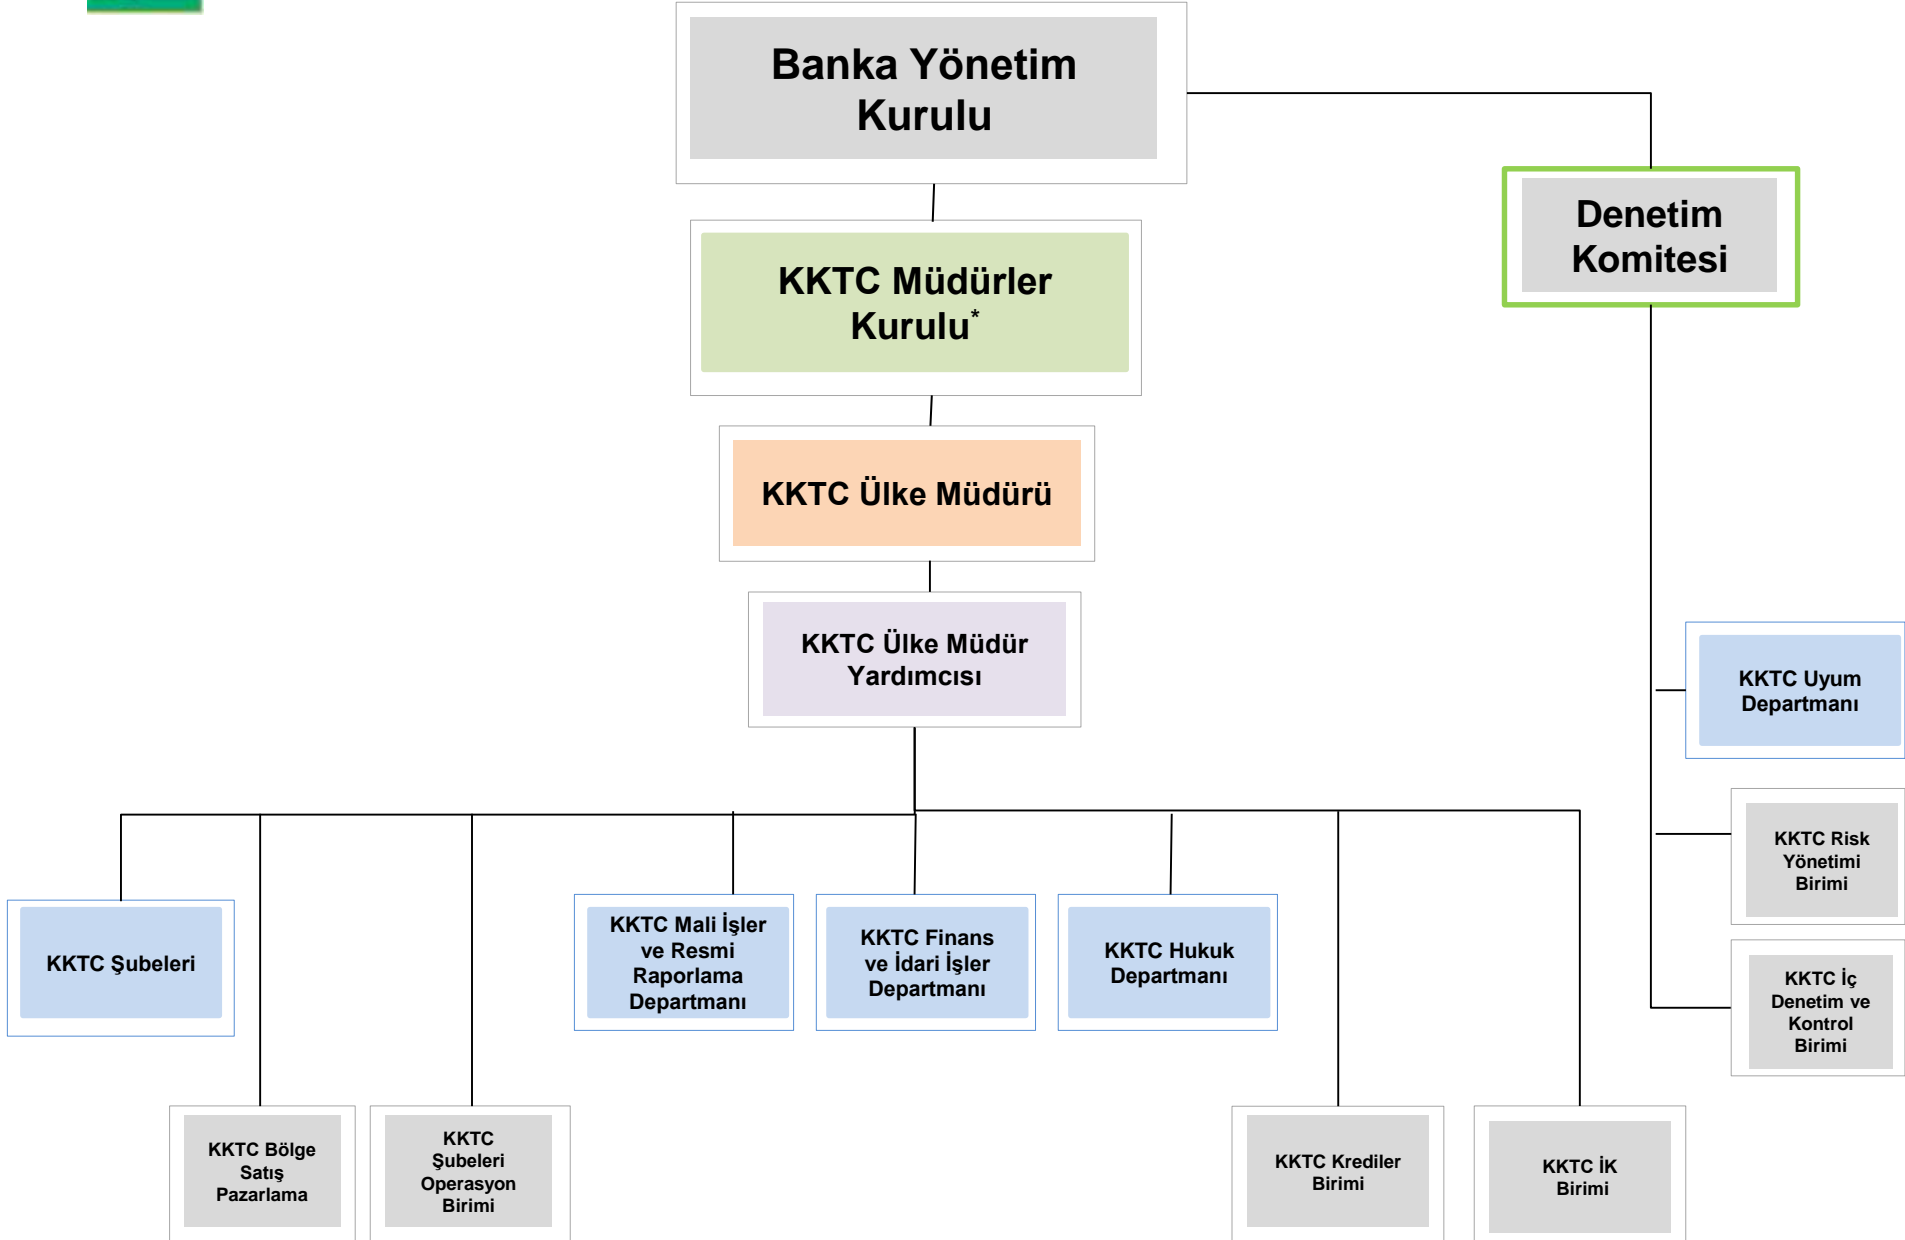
Banka Yönetim Kurulu

Denetim Komitesi

KKTC Müdürler Kurulu*

KKTC Ülke Müdürü

KKTC Ülke Müdür Yardımcısı

KKTC Uyum Departmanı

KKTC Risk Yönetimi Birimi

KKTC İç Denetim ve Kontrol Birimi

KKTC Şubeleri

KKTC Mali İşler ve Resmi Raporlama Departmanı

KKTC Finans ve İdari İşler Departmanı

KKTC Hukuk Departmanı

KKTC Bölge Satış Pazarlama

KKTC Şubeleri Operasyon Birimi

KKTC Krediler Birimi

KKTC İK Birimi